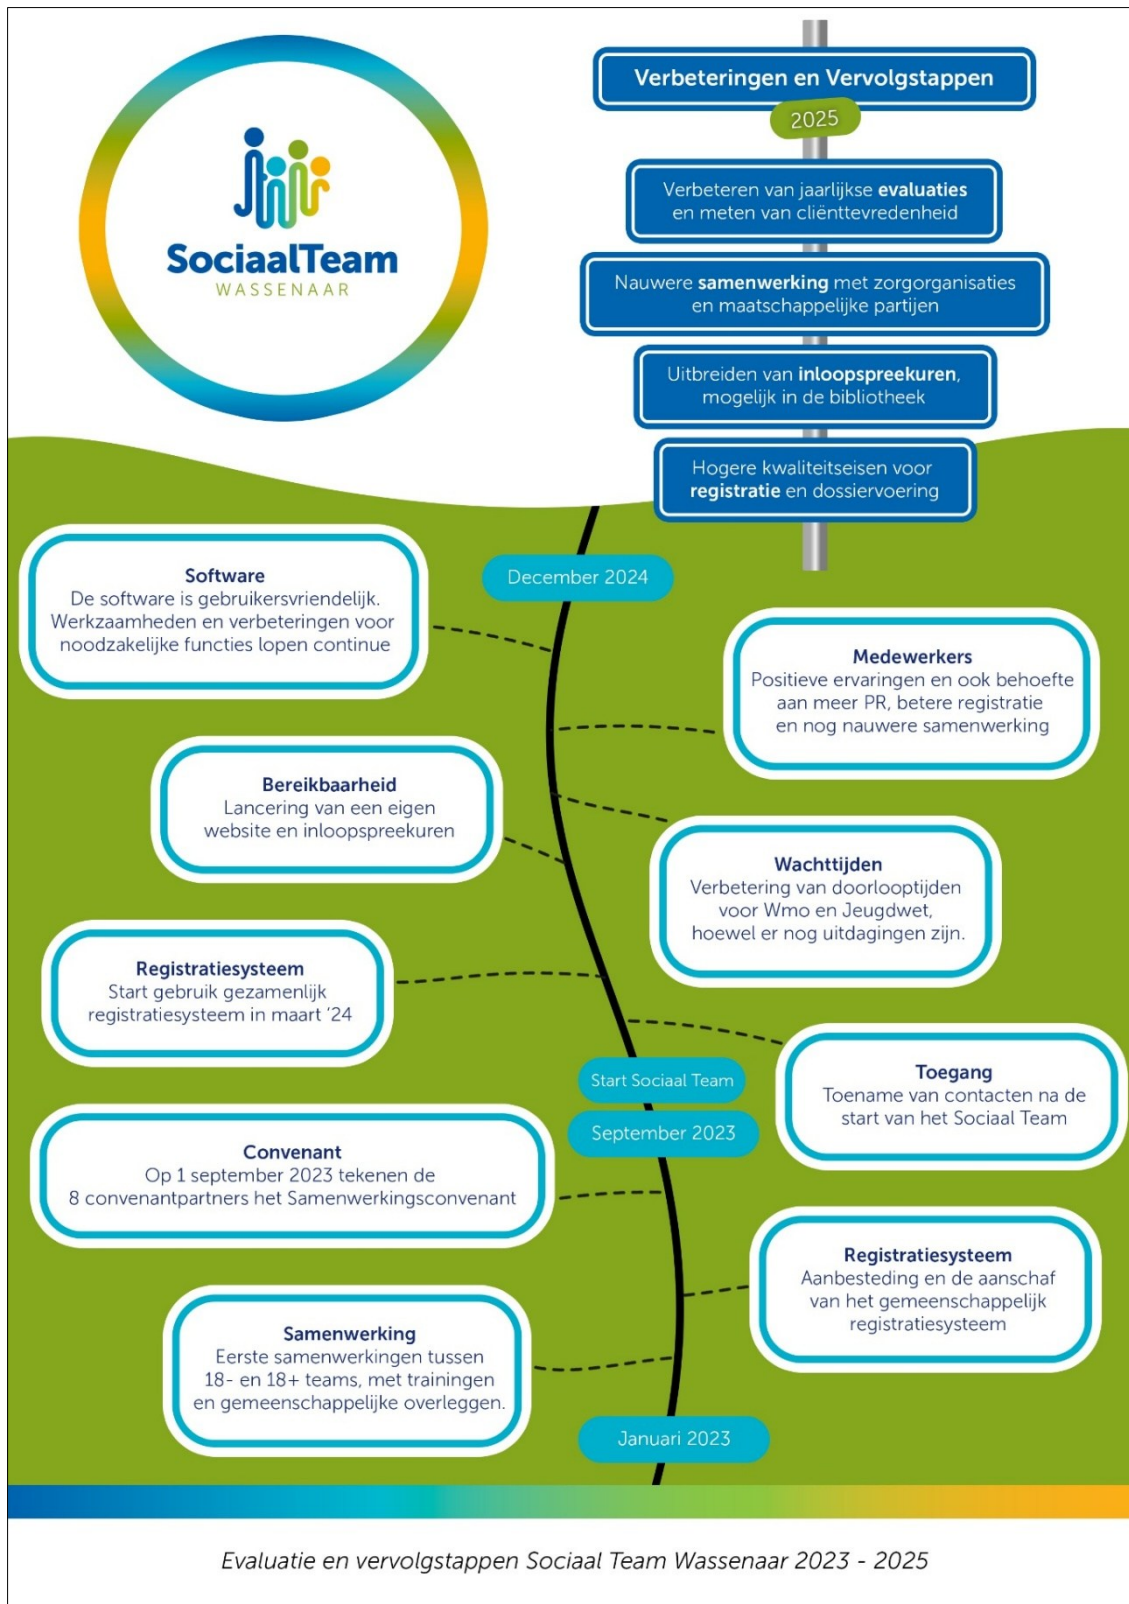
SociaalTeam
WASSENAAR

Verbeteringen en Vervolgstappen

2025

Verbeteren van jaarlijkse **evaluaties** en meten van cliënttevredenheid

Nauwere **samenwerking** met zorgorganisaties en maatschappelijke partijen

Uitbreiden van **inloopspreekuren**, mogelijk in de bibliotheek

Hogere kwaliteitseisen voor **registratie** en dossiervoering

December 2024

**Software**
De software is gebruikersvriendelijk. Werkzaamheden en verbeteringen voor noodzakelijke functies lopen continue

**Medewerkers**
Positieve ervaringen en ook behoefte aan meer PR, betere registratie en nog nauwere samenwerking

**Bereikbaarheid**
Lancering van een eigen website en inloopspreekuren

**Wachttijden**
Verbetering van doorlooptijden voor Wmo en Jeugdwet, hoewel er nog uitdagingen zijn.

**Registratiesysteem**
Start gebruik gezamenlijk registratiesysteem in maart '24

**Toegang**
Toename van contacten na de start van het Sociaal Team

Start Sociaal Team

September 2023

**Convenant**
Op 1 september 2023 tekenen de 8 convenantpartners het Samenwerkingsconvenant

**Registratiesysteem**
Aanbesteding en de aanschaf van het gemeenschappelijk registratiesysteem

**Samenwerking**
Eerste samenwerkingen tussen 18- en 18+ teams, met trainingen en gemeenschappelijke overleggen.

Januari 2023

Evaluatie en vervolgstappen Sociaal Team Wassenaar 2023 - 2025